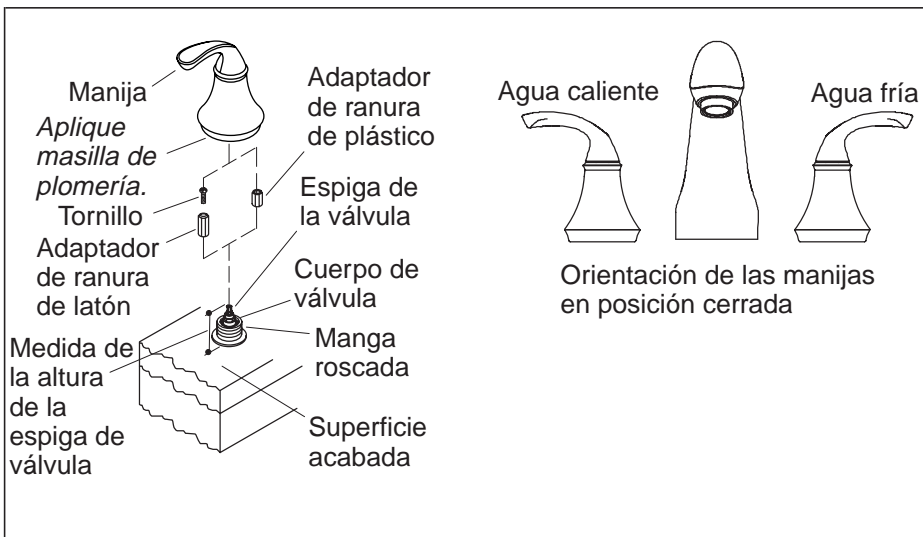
Manija

*Aplique masilla de plomería.*

Tornillo

Adaptador de ranura de latón

Adaptador de ranura de plástico

Espiga de la válvula

Cuerpo de válvula

Manga roscada

Medida de la altura de la espiga de válvula

Superficie acabada

Agua caliente

Agua fría

Orientación de las manijas en posición cerrada